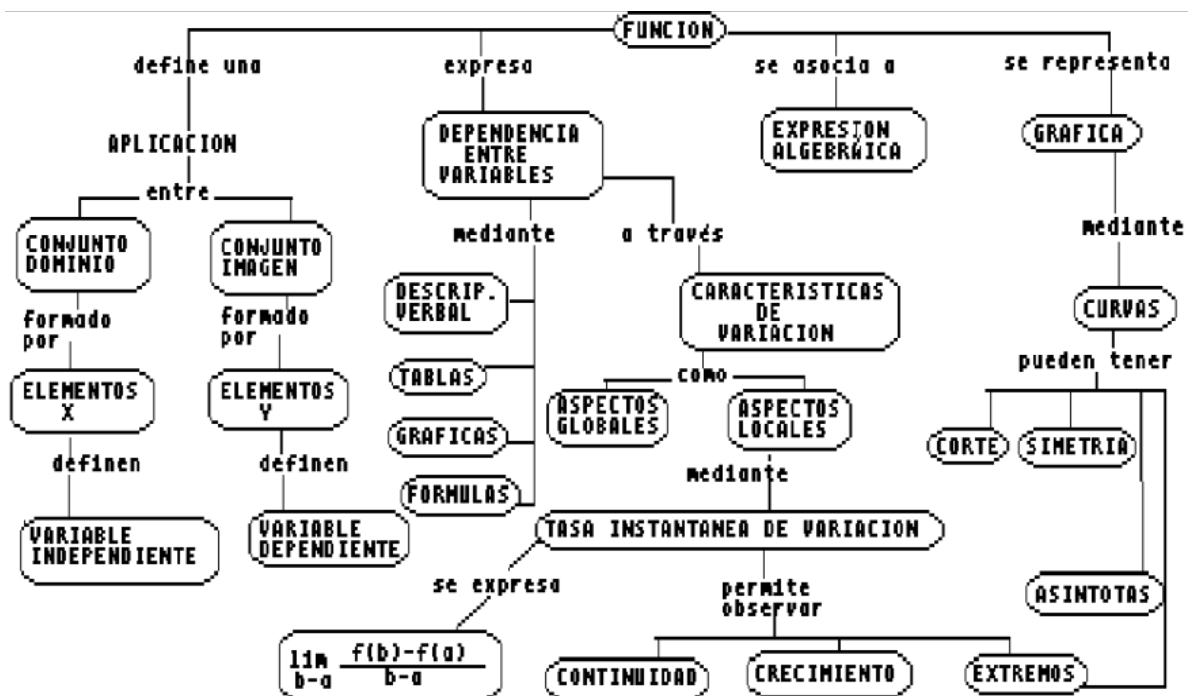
FUNCION

define una

APLICACION

entre

CONJUNTO DOMINIO

formado por

ELEMENTOS X

definen

VARIABLE INDEPENDIENTE

CONJUNTO IMAGEN

formado por

ELEMENTOS Y

definen

VARIABLE DEPENDIENTE

expresa

DEPENDENCIA ENTRE VARIABLES

mediante

DESCRIP. VERBAL

TABLAS

GRAFICAS

FORMULAS

a través

CARACTERISTICAS DE VARIACION

como

ASPECTOS GLOBALES

ASPECTOS LOCALES

mediante

TASA INSTANTANEA DE VARIACION

se expresa

$\lim_{b \to a} \frac{f(b)-f(a)}{b-a}$

permite observar

CONTINUIDAD

CRECIMIENTO

EXTREMOS

se asocia a

EXPRESION ALGEBRÁICA

se representa

GRAFICA

mediante

CURVAS

pueden tener

CORTE

SIMETRIA

ASINTOTAS